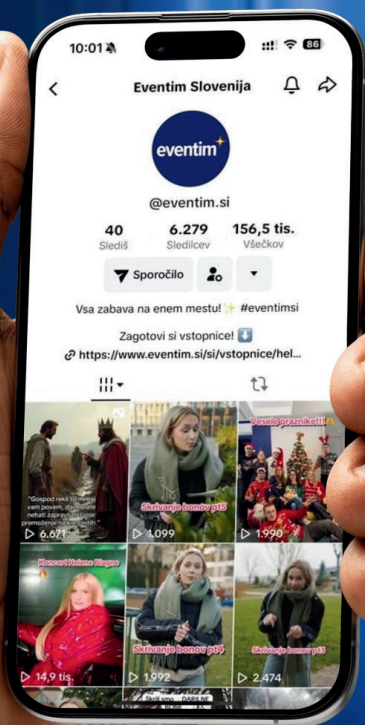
10:01

86

Eventim Slovenija

eventim

@eventim.si

40 Slediš

6.279 Sledilcev

156,5 tis. Všečkov

Sporočilo

Vsa zabava na enem mestu! ✨ #eventimsi

Zagotovi si vstopnice! ⬇️

https://www.eventim.si/si/vstopnice/hel...

"Gospod reče: Sli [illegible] vam povem, da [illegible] nehati zapravlja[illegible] premoženje na koncertih."

6.671

Skrivanje bonov pt3

1.099

Veselo praznike!!!

1.990

Koncert Helene Šegne

14,9 tis.

Skrivanje bonov pt4

1.992

Skrivanje bonov pt5

2.474